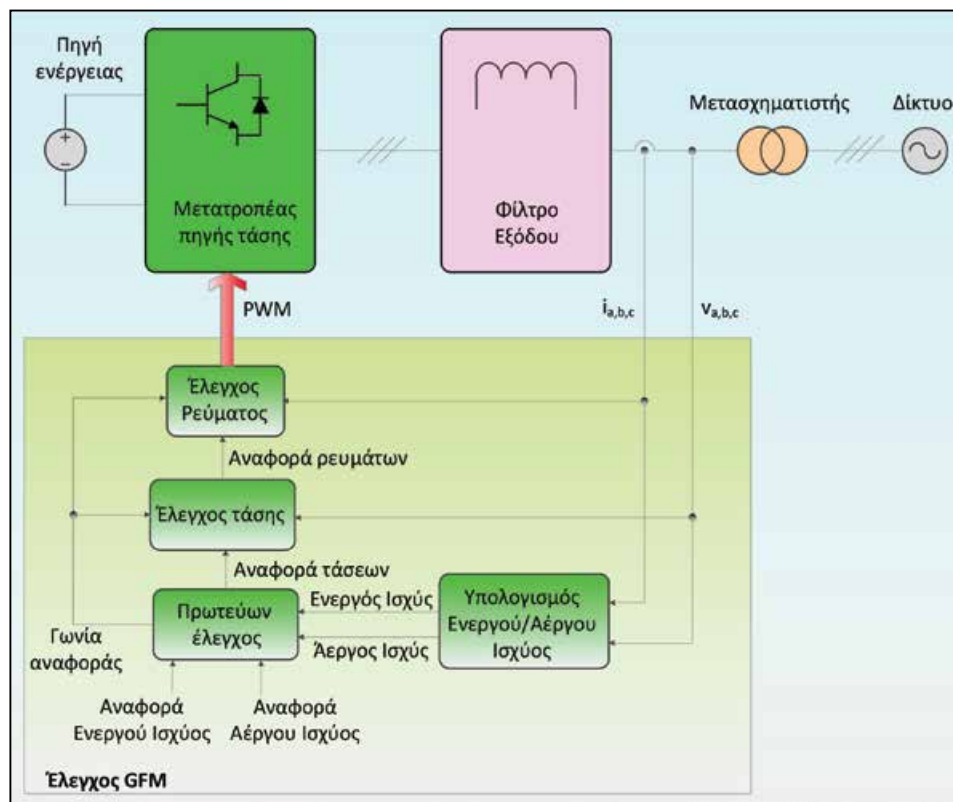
Πηγή ενέργειας

Μετατροπέας πηγής τάσης

Φίλτρο Εξόδου

Μετασχηματιστής

Δίκτυο

PWM

$i_{a,b,c}$

$v_{a,b,c}$

Έλεγχος Ρεύματος

Αναφορά ρευμάτων

Έλεγχος τάσης

Αναφορά τάσεων

Πρωτεύων έλεγχος

Ενεργός Ισχύς

Άεργος Ισχύς

Υπολογισμός Ενεργού/Αέργου Ισχύος

Γωνία αναφοράς

Αναφορά Ενεργού Ισχύος

Αναφορά Αέργου Ισχύος

Έλεγχος GFM